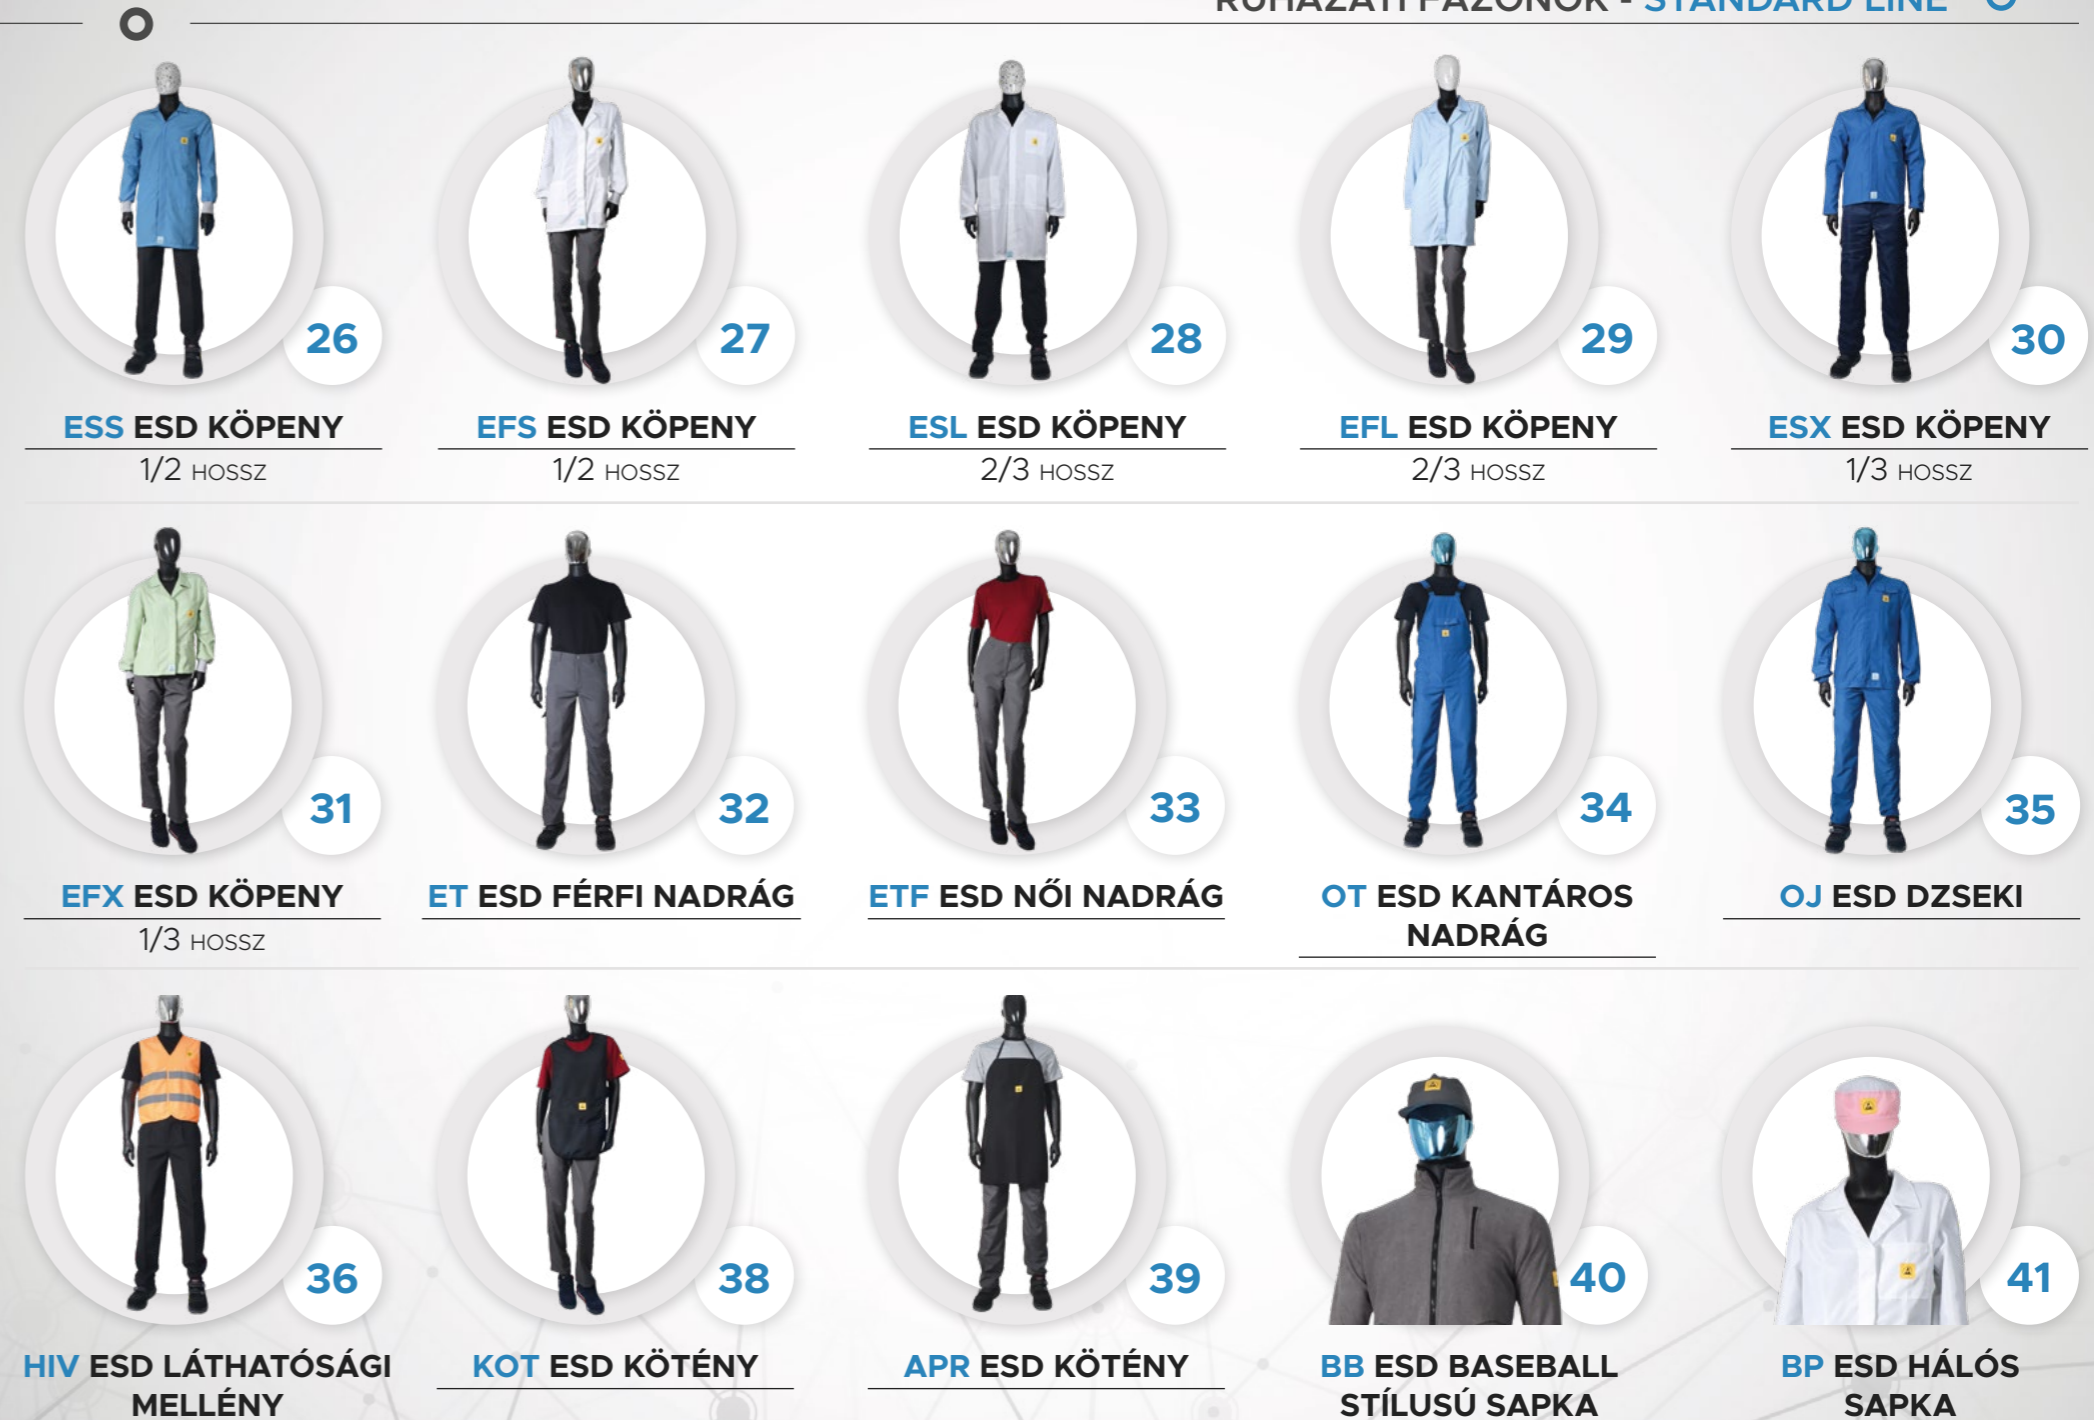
RUHÁZATI FAZONOK - STANDARD LINE

26
ESS ESD KÖPENY
1/2 HOSSZ

27
EFS ESD KÖPENY
1/2 HOSSZ

28
ESL ESD KÖPENY
2/3 HOSSZ

29
EFL ESD KÖPENY
2/3 HOSSZ

30
ESX ESD KÖPENY
1/3 HOSSZ

31
EFX ESD KÖPENY
1/3 HOSSZ

32
ET ESD FÉRFI NADRÁG

33
ETF ESD NŐI NADRÁG

34
OT ESD KANTÁROS NADRÁG

35
OJ ESD DZSEKI

36
HIV ESD LÁTHATÓSÁGI MELLÉNY

38
KOT ESD KÖTÉNY

39
APR ESD KÖTÉNY

40
BB ESD BASEBALL STÍLUSÚ SAPKA

41
BP ESD HÁLÓS SAPKA